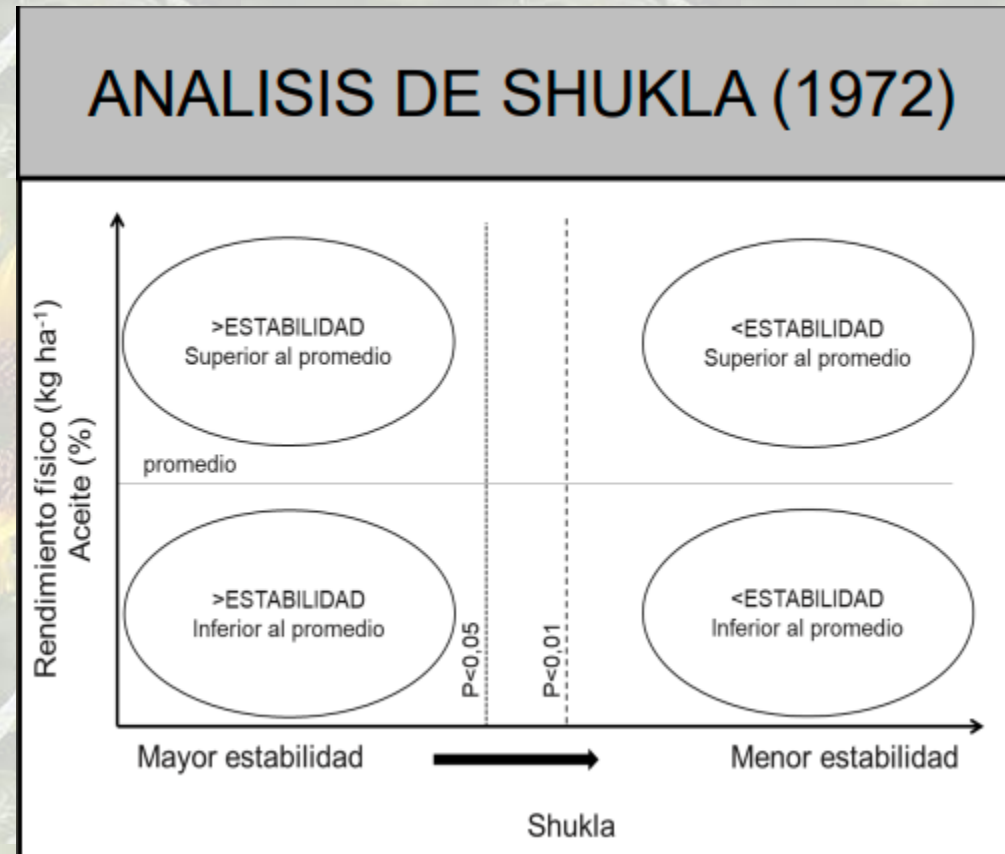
ANALISIS DE SHUKLA (1972)

Rendimiento físico (kg ha$^{-1}$)
Aceite (%)

>ESTABILIDAD
Superior al promedio

<ESTABILIDAD
Superior al promedio

promedio

>ESTABILIDAD
Inferior al promedio

P<0,05

P<0,01

<ESTABILIDAD
Inferior al promedio

Mayor estabilidad

Menor estabilidad

Shukla